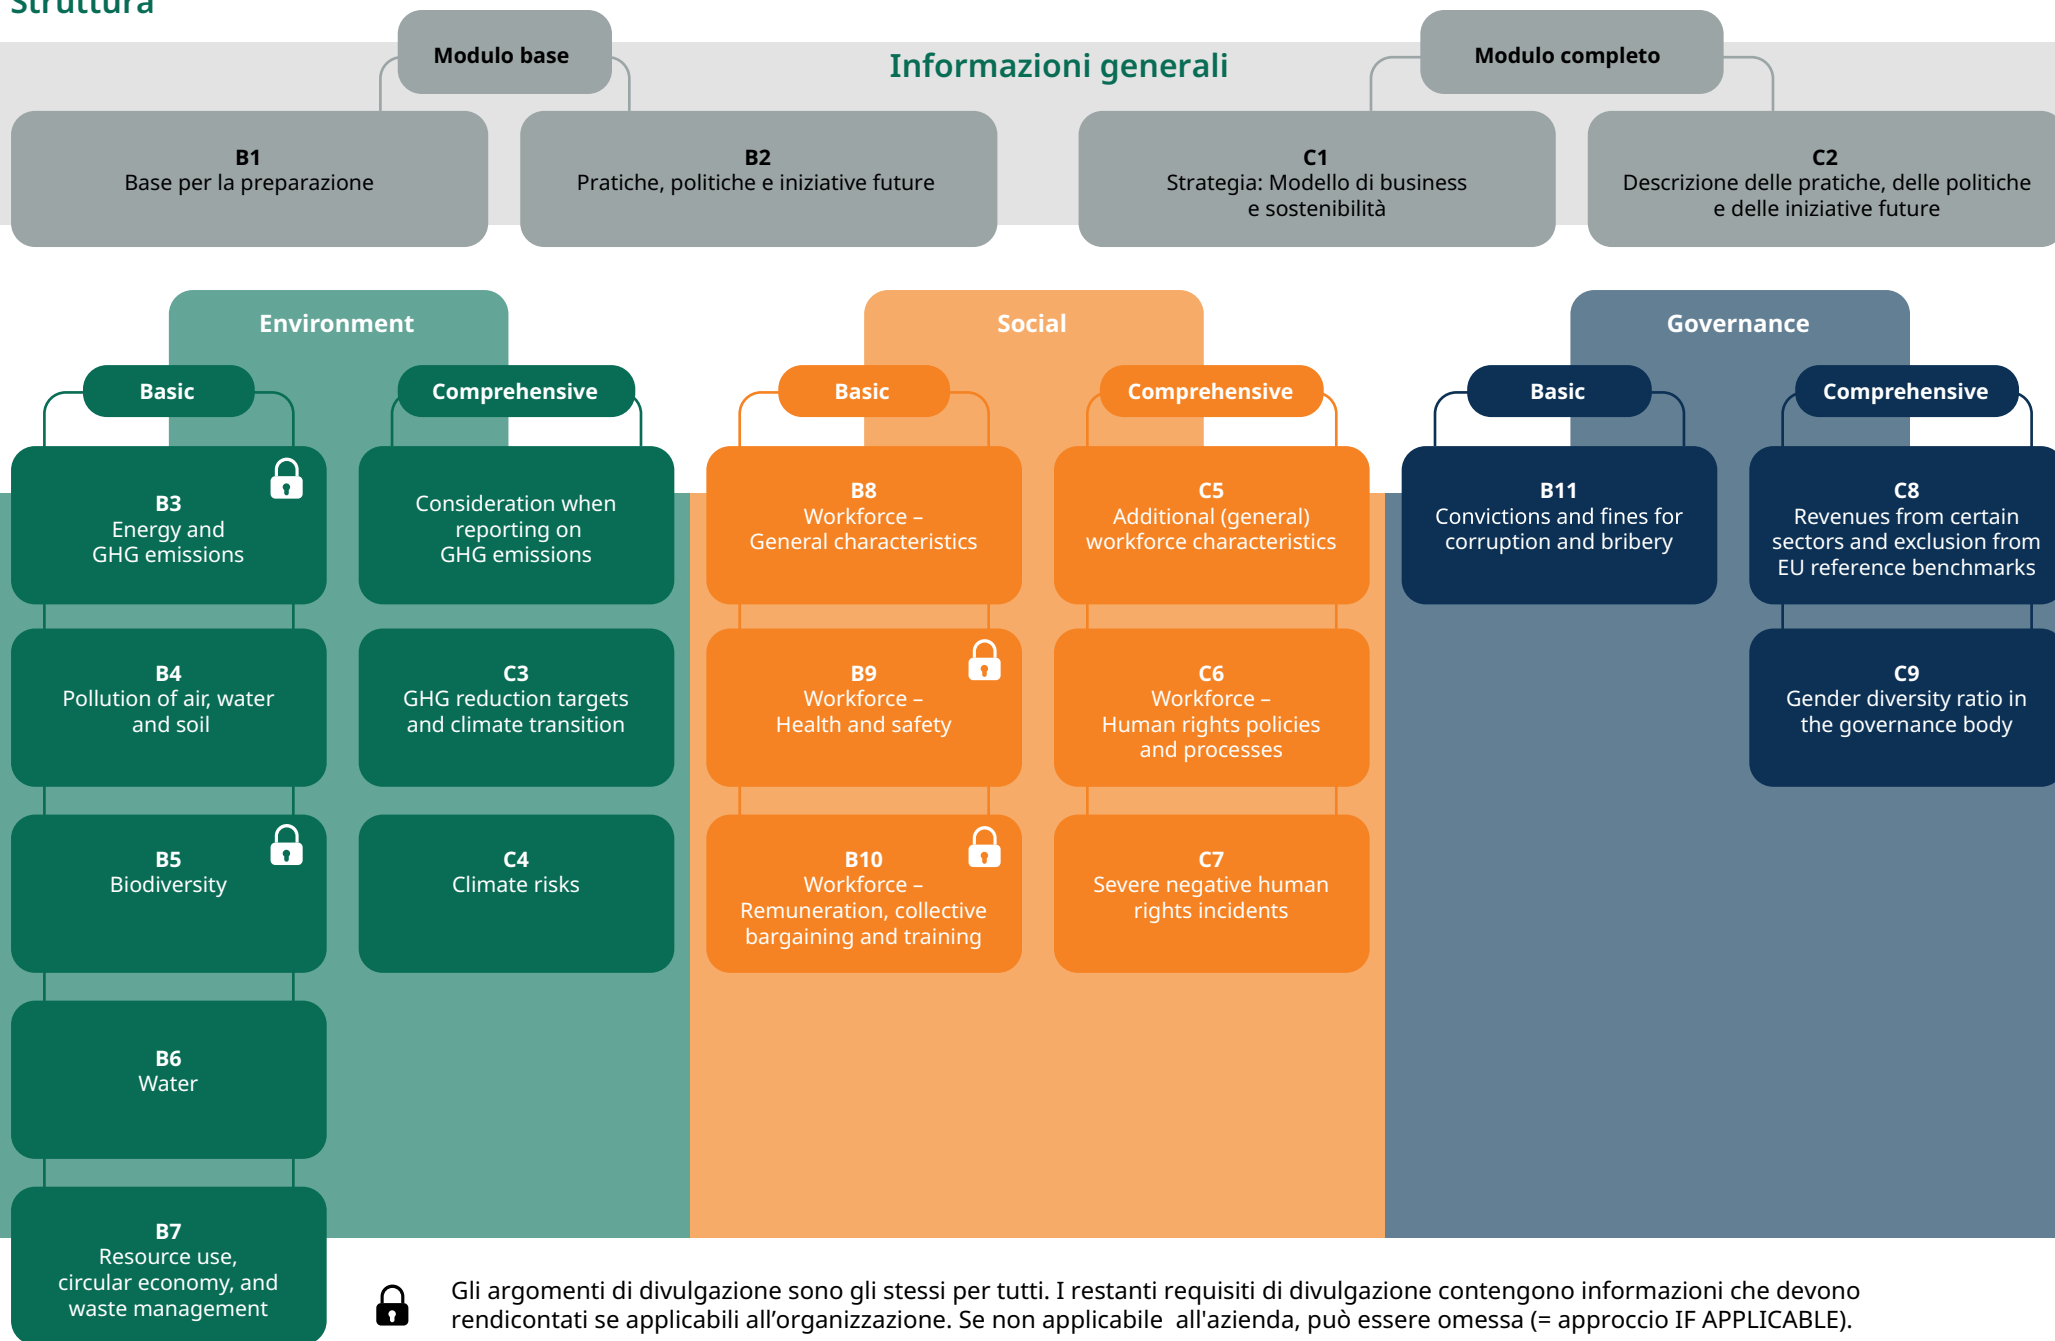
Struttura

Modulo base

Informazioni generali

Modulo completo

B1
Base per la preparazione

B2
Pratiche, politiche e iniziative future

C1
Strategia: Modello di business e sostenibilità

C2
Descrizione delle pratiche, delle politiche e delle iniziative future

Environment

Basic

Comprehensive

B3
Energy and GHG emissions

Consideration when reporting on GHG emissions

B4
Pollution of air, water and soil

C3
GHG reduction targets and climate transition

B5
Biodiversity

C4
Climate risks

B6
Water

B7
Resource use, circular economy, and waste management

Social

Basic

Comprehensive

B8
Workforce – General characteristics

C5
Additional (general) workforce characteristics

B9
Workforce – Health and safety

C6
Workforce – Human rights policies and processes

B10
Workforce – Remuneration, collective bargaining and training

C7
Severe negative human rights incidents

Governance

Basic

Comprehensive

B11
Convictions and fines for corruption and bribery

C8
Revenues from certain sectors and exclusion from EU reference benchmarks

C9
Gender diversity ratio in the governance body

Gli argomenti di divulgazione sono gli stessi per tutti. I restanti requisiti di divulgazione contengono informazioni che devono rendicontati se applicabili all’organizzazione. Se non applicabile all'azienda, può essere omessa (= approccio IF APPLICABLE).